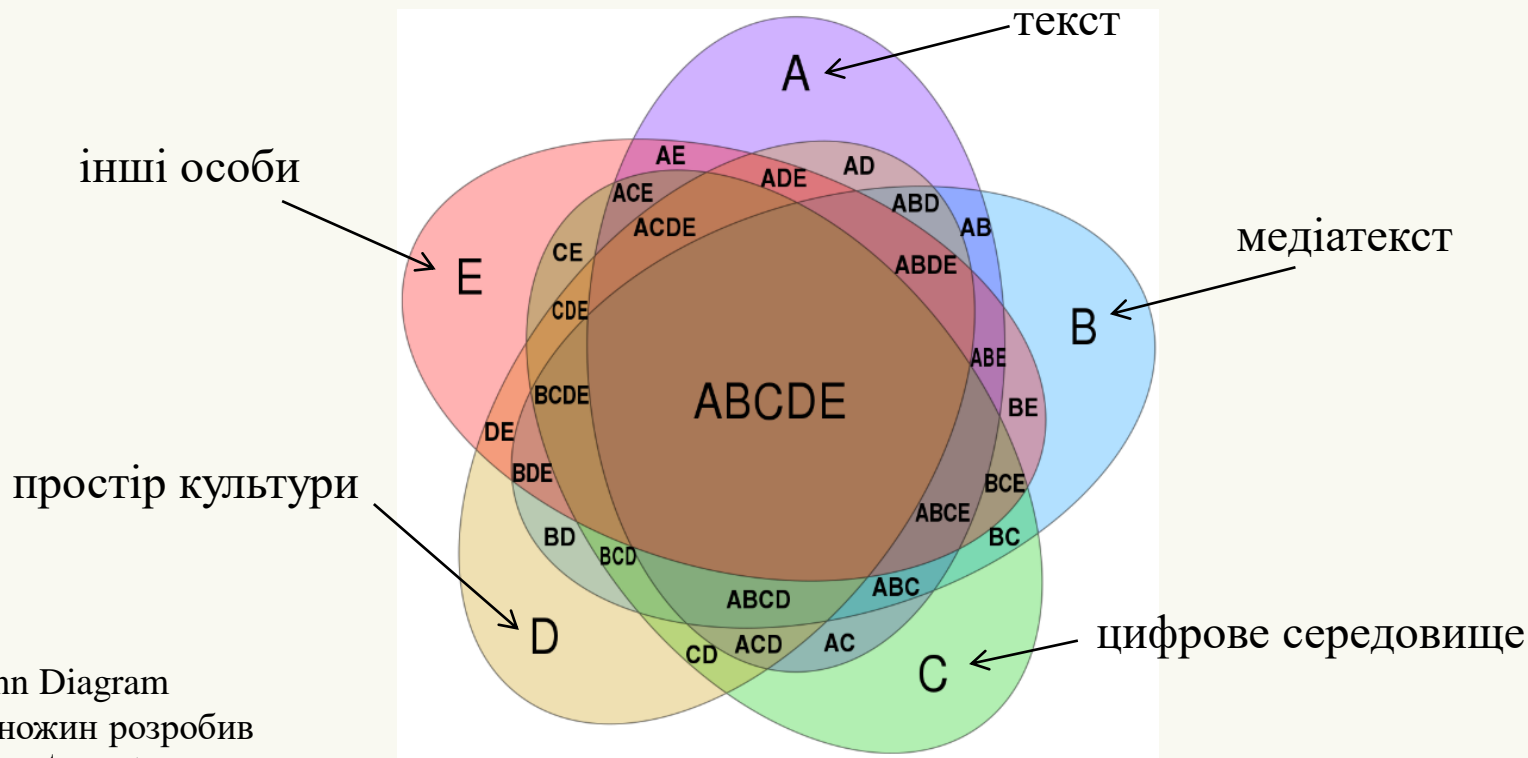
текст

A

інші особи

AE
AD
ADE
ACE
ABD
AB
ACDE
CE
ABDE
медіатекст
E
CDE
B
ABE
ABCDE
BCDE
BE
DE
BDE
BCE
простір культури
ABCE
BD
BC
BCD
ABC
ABCD
D
ACD
AC
CD
цифрове середовище
C

nn Diagram
ножин розробив